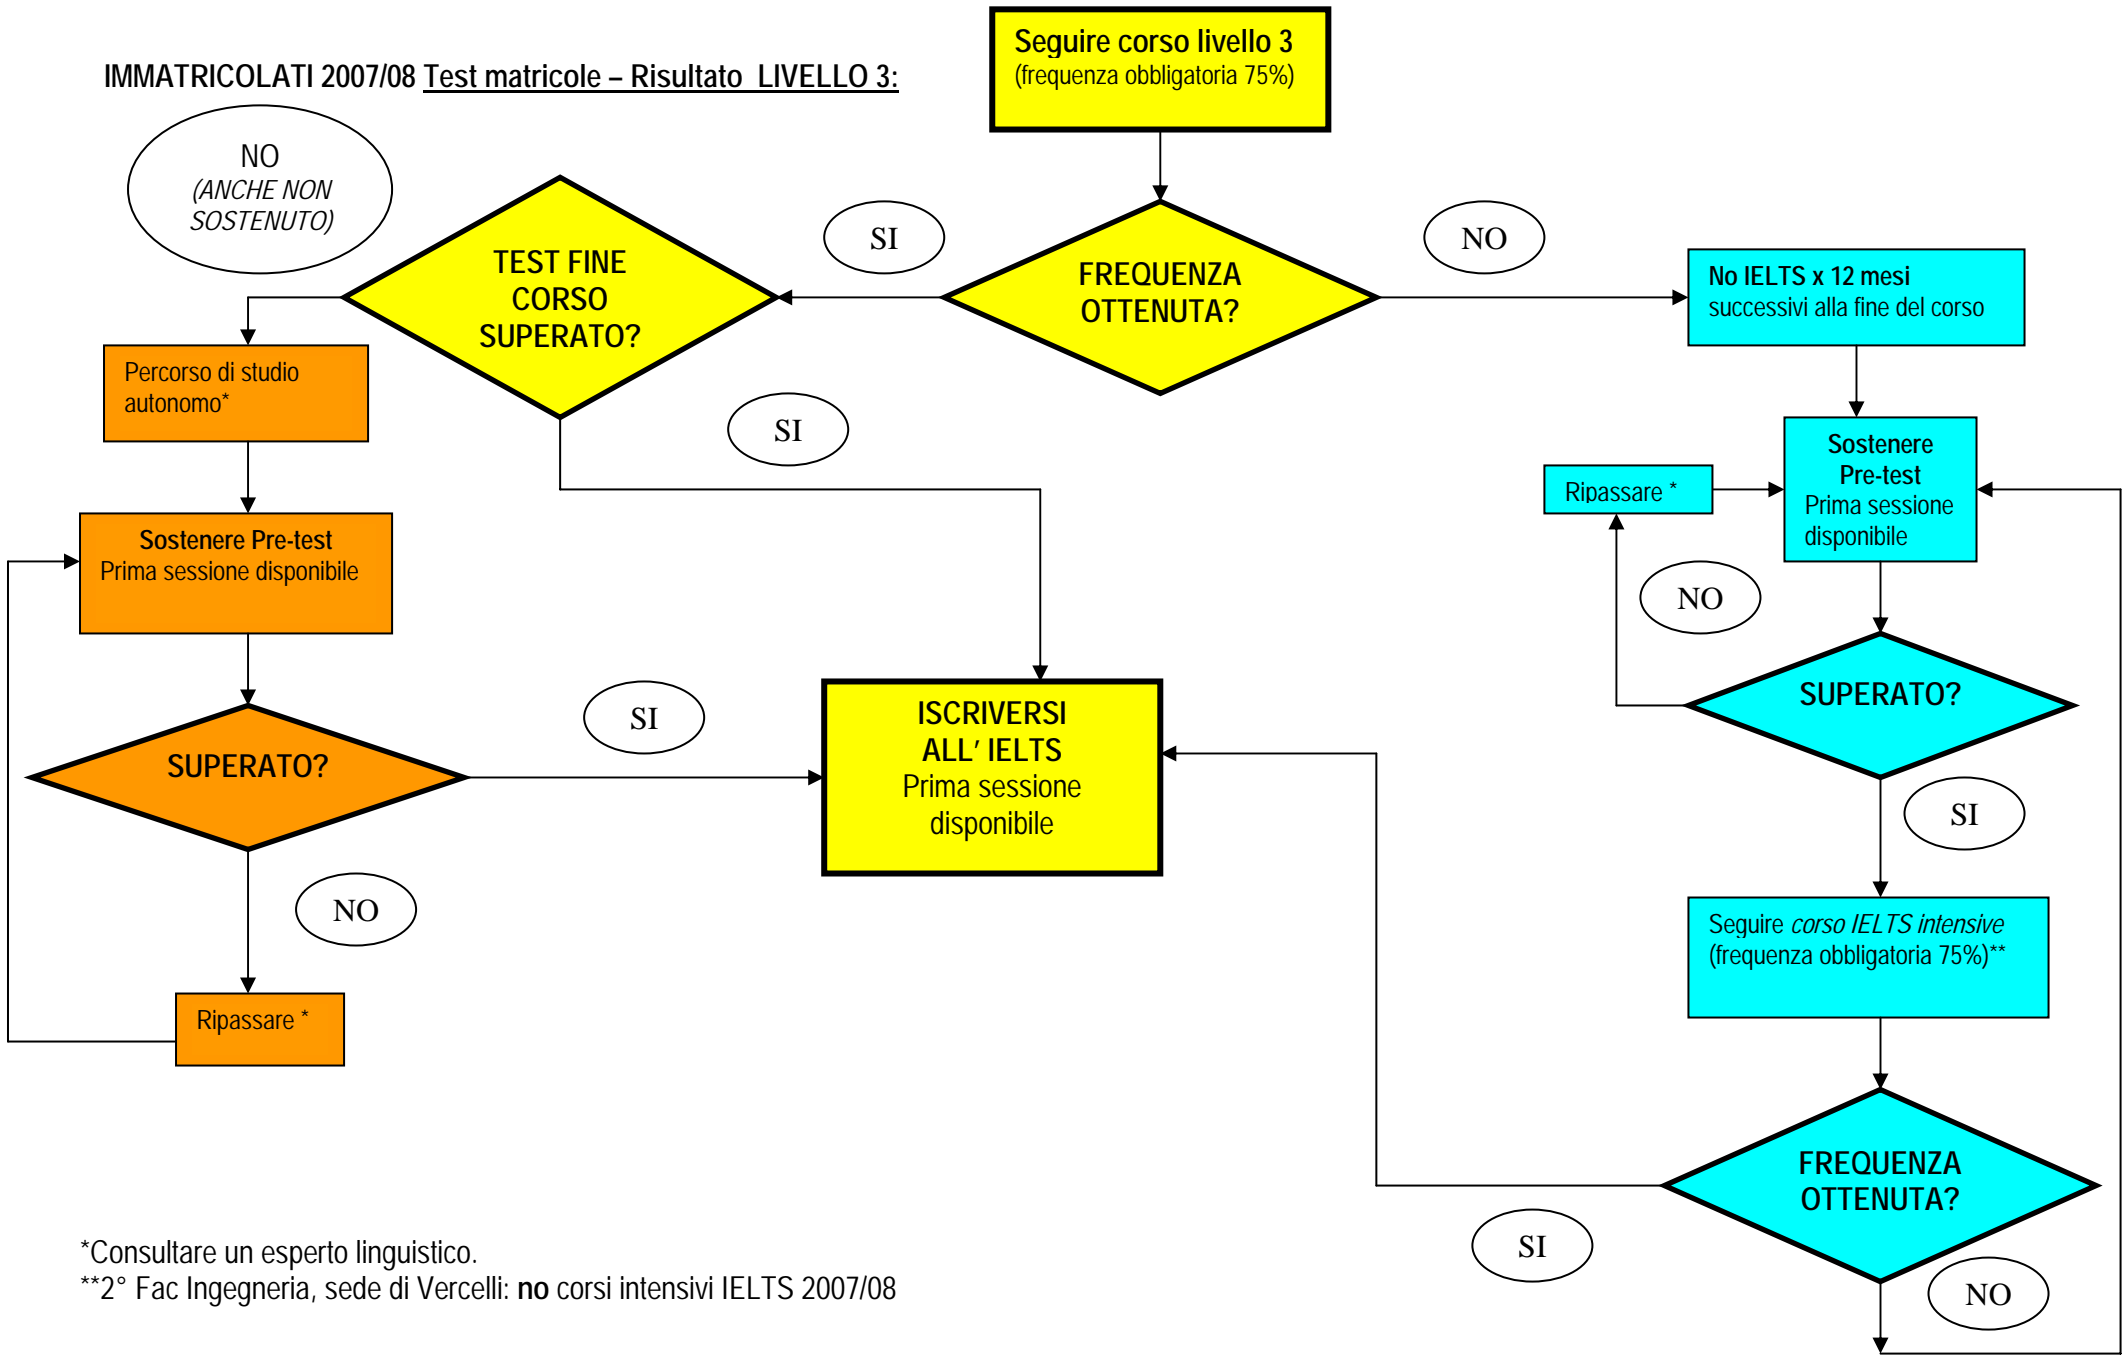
IMMATRICOLATI 2007/08 Test matricole – Risultato LIVELLO 3:

Seguire corso livello 3
(frequenza obbligatoria 75%)

NO
(ANCHE NON SOSTENUTO)

TEST FINE CORSO SUPERATO?

SI

FREQUENZA OTTENUTA?

NO

No IELTS x 12 mesi
successivi alla fine del corso

Percorso di studio autonomo*

SI

Sostenere Pre-test
Prima sessione disponibile

Ripassare *

Sostenere Pre-test
Prima sessione disponibile

NO

SUPERATO?

SI

ISCRIVERSI ALL' IELTS
Prima sessione disponibile

SUPERATO?

SI

NO

Seguire corso IELTS intensive
(frequenza obbligatoria 75%)**

Ripassare *

FREQUENZA OTTENUTA?

SI

NO

*Consultare un esperto linguistico.
**2° Fac Ingegneria, sede di Vercelli: no corsi intensivi IELTS 2007/08